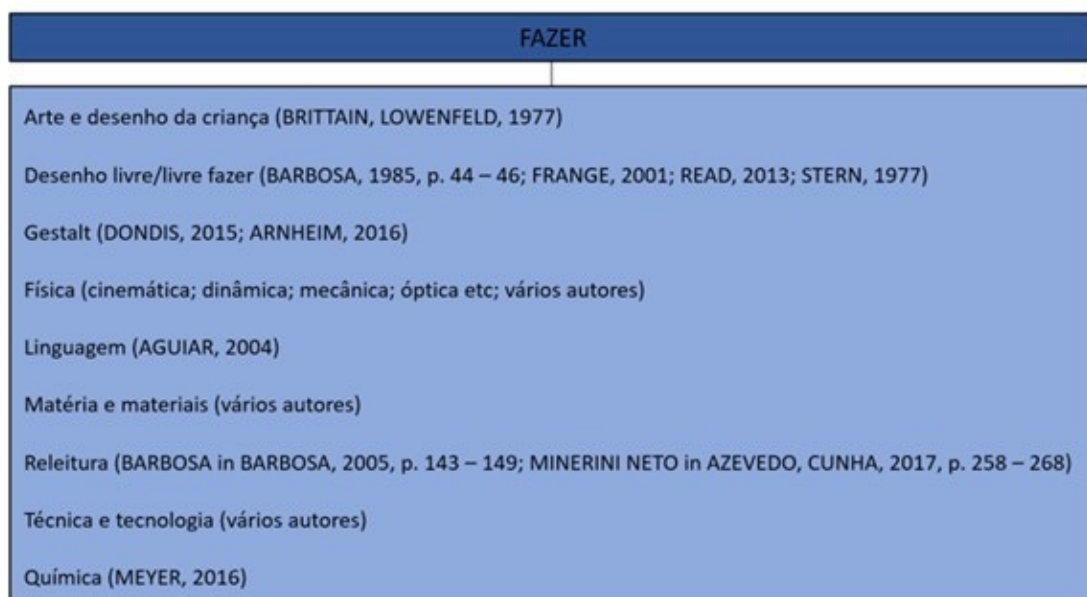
FAZER

Arte e desenho da criança (BRITTAIN, LOWENFELD, 1977)

Desenho livre/livre fazer (BARBOSA, 1985, p. 44 – 46; FRANGE, 2001; READ, 2013; STERN, 1977)

Gestalt (DONDIS, 2015; ARNHEIM, 2016)

Física (cinemática; dinâmica; mecânica; óptica etc; vários autores)

Linguagem (AGUIAR, 2004)

Matéria e materiais (vários autores)

Releitura (BARBOSA in BARBOSA, 2005, p. 143 – 149; MINERINI NETO in AZEVEDO, CUNHA, 2017, p. 258 – 268)

Técnica e tecnologia (vários autores)

Química (MEYER, 2016)